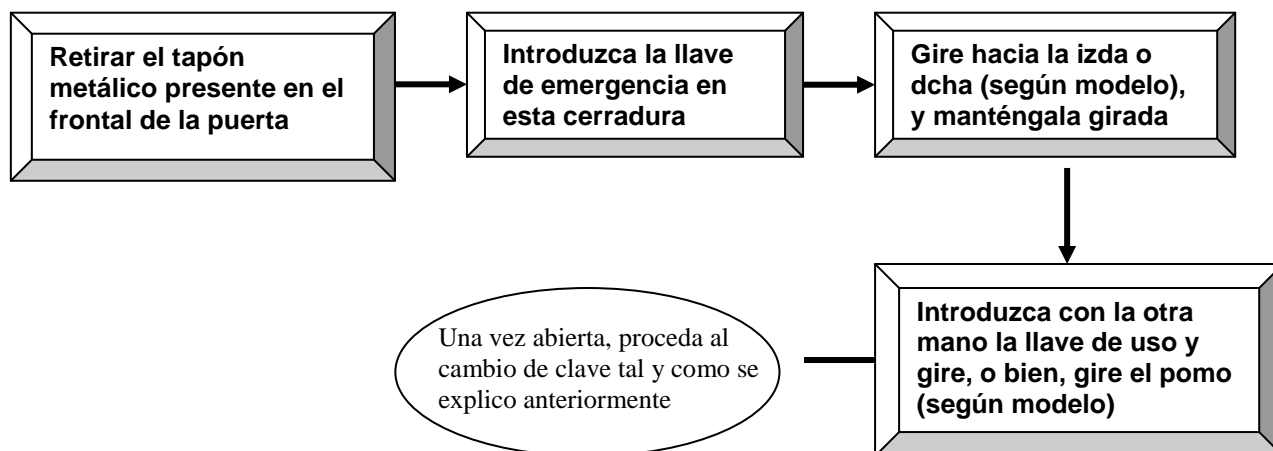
Retirar el tapón metálico presente en el frontal de la puerta

Introduzca la llave de emergencia en esta cerradura

Gire hacia la izda o dcha (según modelo), y manténgala girada

Introduzca con la otra mano la llave de uso y gire, o bien, gire el pomo (según modelo)

Una vez abierta, proceda al cambio de clave tal y como se explico anteriormente